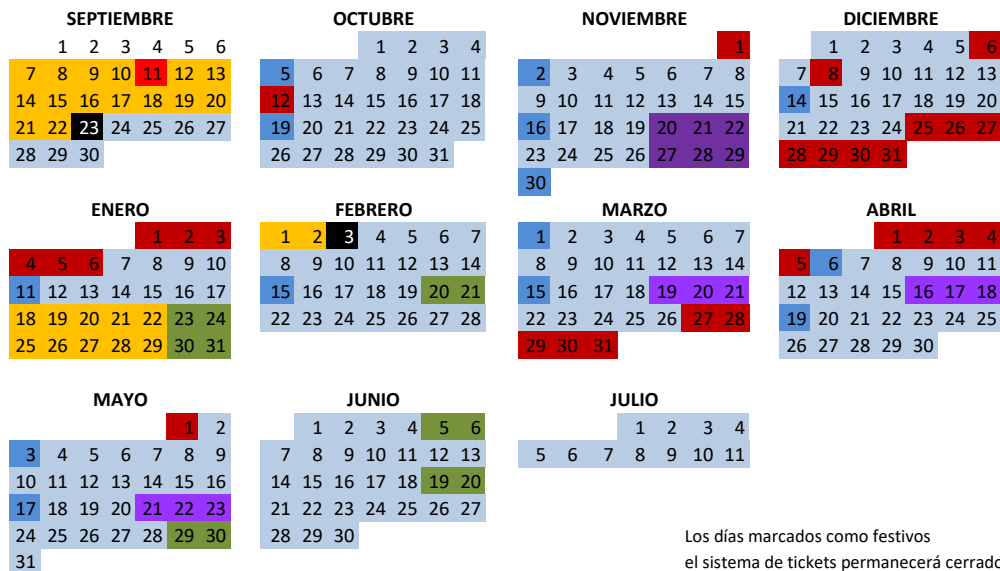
SEPTIEMBRE

| | | | | | | |
|---|---|---|---|---|---|---|
| | 1 | 2 | 3 | 4 | 5 | 6 |
| 7 | 8 | 9 | 10 | 11 | 12 | 13 |
| 14 | 15 | 16 | 17 | 18 | 19 | 20 |
| 21 | 22 | 23 | 24 | 25 | 26 | 27 |
| 28 | 29 | 30 | | | | |

OCTUBRE

| | | | | | | |
|---|---|---|---|---|---|---|
| | | | 1 | 2 | 3 | 4 |
| 5 | 6 | 7 | 8 | 9 | 10 | 11 |
| 12 | 13 | 14 | 15 | 16 | 17 | 18 |
| 19 | 20 | 21 | 22 | 23 | 24 | 25 |
| 26 | 27 | 28 | 29 | 30 | 31 | |

NOVIEMBRE

| | | | | | | |
|---|---|---|---|---|---|---|
| | | | | | | 1 |
| 2 | 3 | 4 | 5 | 6 | 7 | 8 |
| 9 | 10 | 11 | 12 | 13 | 14 | 15 |
| 16 | 17 | 18 | 19 | 20 | 21 | 22 |
| 23 | 24 | 25 | 26 | 27 | 28 | 29 |
| 30 | | | | | | |

DICIEMBRE

| | | | | | | |
|---|---|---|---|---|---|---|
| | 1 | 2 | 3 | 4 | 5 | 6 |
| 7 | 8 | 9 | 10 | 11 | 12 | 13 |
| 14 | 15 | 16 | 17 | 18 | 19 | 20 |
| 21 | 22 | 23 | 24 | 25 | 26 | 27 |
| 28 | 29 | 30 | 31 | | | |

ENERO

| | | | | | | |
|---|---|---|---|---|---|---|
| | | | | 1 | 2 | 3 |
| 4 | 5 | 6 | 7 | 8 | 9 | 10 |
| 11 | 12 | 13 | 14 | 15 | 16 | 17 |
| 18 | 19 | 20 | 21 | 22 | 23 | 24 |
| 25 | 26 | 27 | 28 | 29 | 30 | 31 |

FEBRERO

| | | | | | | |
|---|---|---|---|---|---|---|
| 1 | 2 | 3 | 4 | 5 | 6 | 7 |
| 8 | 9 | 10 | 11 | 12 | 13 | 14 |
| 15 | 16 | 17 | 18 | 19 | 20 | 21 |
| 22 | 23 | 24 | 25 | 26 | 27 | 28 |

MARZO

| | | | | | | |
|---|---|---|---|---|---|---|
| 1 | 2 | 3 | 4 | 5 | 6 | 7 |
| 8 | 9 | 10 | 11 | 12 | 13 | 14 |
| 15 | 16 | 17 | 18 | 19 | 20 | 21 |
| 22 | 23 | 24 | 25 | 26 | 27 | 28 |
| 29 | 30 | 31 | | | | |

ABRIL

| | | | | | | |
|---|---|---|---|---|---|---|
| | | | 1 | 2 | 3 | 4 |
| 5 | 6 | 7 | 8 | 9 | 10 | 11 |
| 12 | 13 | 14 | 15 | 16 | 17 | 18 |
| 19 | 20 | 21 | 22 | 23 | 24 | 25 |
| 26 | 27 | 28 | 29 | 30 | | |

MAYO

| | | | | | | |
|---|---|---|---|---|---|---|
| | | | | | 1 | 2 |
| 3 | 4 | 5 | 6 | 7 | 8 | 9 |
| 10 | 11 | 12 | 13 | 14 | 15 | 16 |
| 17 | 18 | 19 | 20 | 21 | 22 | 23 |
| 24 | 25 | 26 | 27 | 28 | 29 | 30 |
| 31 | | | | | | |

JUNIO

| | | | | | | |
|---|---|---|---|---|---|---|
| | 1 | 2 | 3 | 4 | 5 | 6 |
| 7 | 8 | 9 | 10 | 11 | 12 | 13 |
| 14 | 15 | 16 | 17 | 18 | 19 | 20 |
| 21 | 22 | 23 | 24 | 25 | 26 | 27 |
| 28 | 29 | 30 | | | | |

JULIO

| | | | | | | |
|---|---|---|---|---|---|---|
| | | | 1 | 2 | 3 | 4 |
| 5 | 6 | 7 | 8 | 9 | 10 | 11 |

Los días marcados como festivos
el sistema de tickets permanecerá cerrad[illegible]